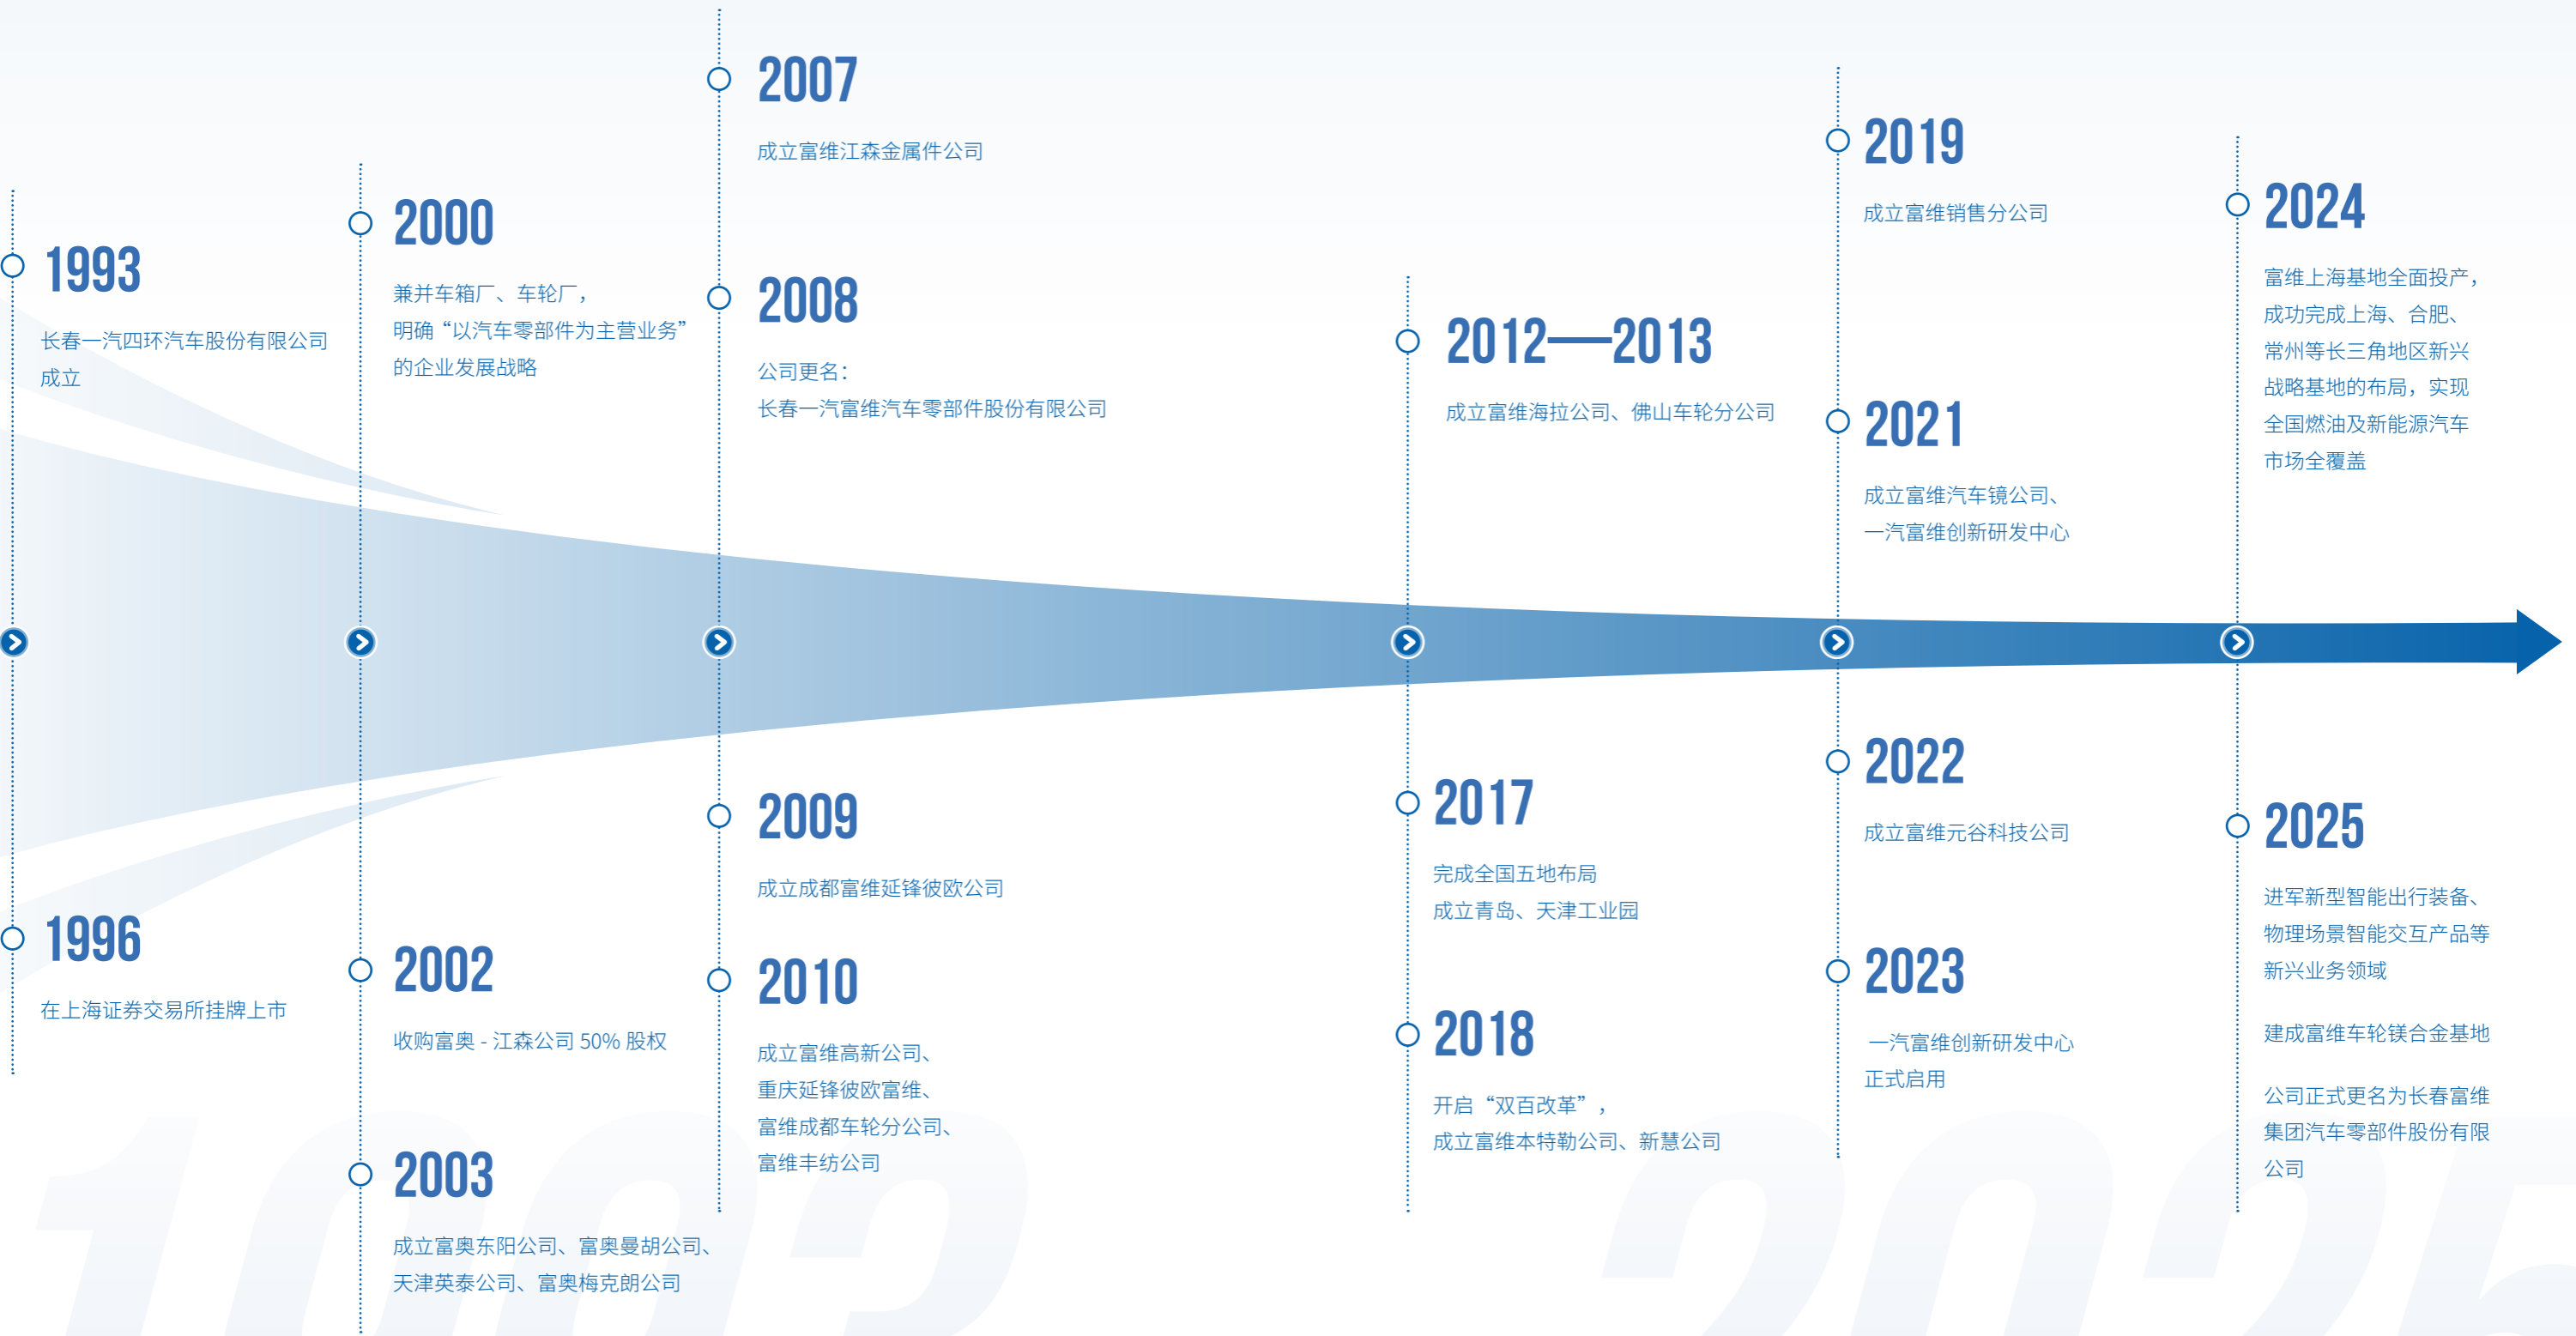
1993

长春一汽四环汽车股份有限公司成立

1996

在上海证券交易所挂牌上市

2000

兼并车箱厂、车轮厂，明确“以汽车零部件为主营业务”的企业发展战略

2002

收购富奥 - 江森公司 50% 股权

2003

成立富奥东阳公司、富奥曼胡公司、天津英泰公司、富奥梅克朗公司

2007

成立富维江森金属件公司

2008

公司更名：
长春一汽富维汽车零部件股份有限公司

2009

成立成都富维延锋彼欧公司

2010

成立富维高新公司、
重庆延锋彼欧富维、
富维成都车轮分公司、
富维丰纺公司

2012—2013

成立富维海拉公司、佛山车轮分公司

2017

完成全国五地布局
成立青岛、天津工业园

2018

开启“双百改革”，
成立富维本特勒公司、新慧公司

2019

成立富维销售分公司

2021

成立富维汽车镜公司、
一汽富维创新研发中心

2022

成立富维元谷科技公司

2023

一汽富维创新研发中心正式启用

2024

富维上海基地全面投产，成功完成上海、合肥、常州等长三角地区新兴战略基地的布局，实现全国燃油及新能源汽车市场全覆盖

2025

进军新型智能出行装备、物理场景智能交互产品等新兴业务领域

建成富维车轮镁合金基地

公司正式更名为长春富维集团汽车零部件股份有限公司